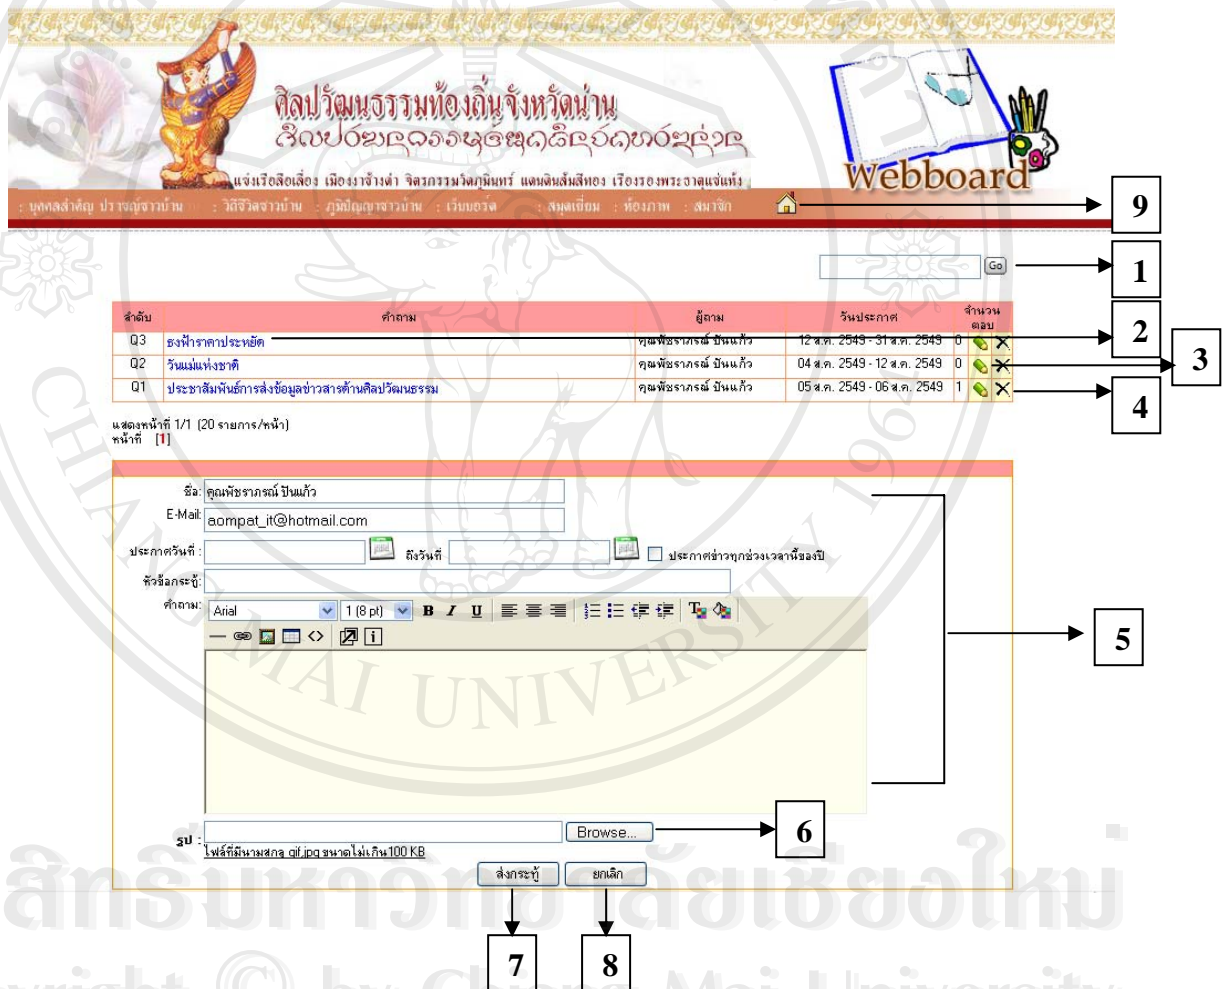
ศิลปวัฒนธรรมท้องถิ่นจังหวัดน่าน

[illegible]

แจ่งเวียงเลื่อง เมืองงาช้างดำ จิตรกรรมวัดภูมินทร์ แดนดินส้มสีทอง เรืองรองพระธาตุแช่แห้ง

Webboard

: บุคคลสำคัญ ปราชญ์ชาวบ้าน : วิถีชีวิตชาวบ้าน : ภูมิปัญญาชาวบ้าน : เว็บบอร์ด : สมุดเยี่ยม : ห้องภาพ : สมาชิก

9

Go

1

| ลำดับ | คำถาม | ผู้ถาม | วันประกาศ | จำนวนตอบ |
|---|---|---|---|---|
| Q3 | ธงฟ้าราคาประหยัด | คุณพัชราภรณ์ ปันแก้ว | 12 ส.ค. 2549 - 31 ส.ค. 2549 | 0 |
| Q2 | วันแม่แห่งชาติ | คุณพัชราภรณ์ ปันแก้ว | 04 ส.ค. 2549 - 12 ส.ค. 2549 | 0 |
| Q1 | ประชาสัมพันธ์การส่งข้อมูลข่าวสารด้านศิลปวัฒนธรรม | คุณพัชราภรณ์ ปันแก้ว | 05 ส.ค. 2549 - 06 ส.ค. 2549 | 1 |

2

3

4

แสดงหน้าที่ 1/1 (20 รายการ/หน้า)
หน้าที่ [1]

ชื่อ: คุณพัชราภรณ์ ปันแก้ว
E-Mail: aompat_it@hotmail.com
ประกาศวันที่ : ถึงวันที่ ประกาศข่าวทุกช่วงเวลานี้ของปี
หัวข้อกระทู้:
คำถาม: Arial 1 (8 pt) B I U

5

รูป : Browse...
ไฟล์ที่มีนามสกุล gif,jpg ขนาดไม่เกิน100 KB

6

ส่งกระทู้ ยกเลิก

7

8